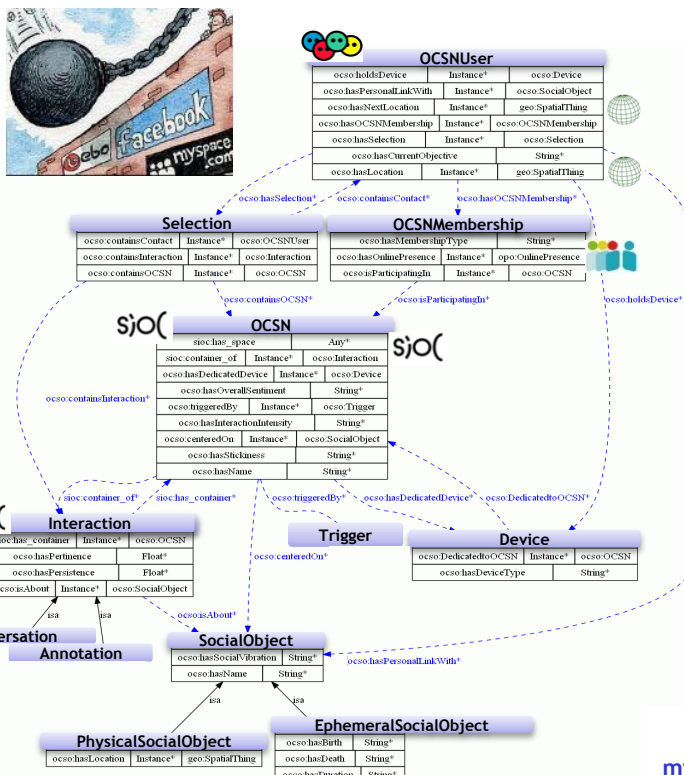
ebo facebook myspace .com

OCSNUser
| ocso:holdsDevice | Instance* | ocso:Device |
|---|---|---|
| ocso:hasPersonalLinkWith | Instance* | ocso:SocialObject |
| ocso:hasNextLocation | Instance* | geo:SpatialThing |
| ocso:hasOCSNMembership | Instance* | ocso:OCSNMembership |
| ocso:hasSelection | Instance* | ocso:Selection |
| ocso:hasCurrentObjective | String* | |
| ocso:hasLocation | Instance* | geo:SpatialThing |

ocso:hasSelection* ocso:containsContact* ocso:hasOCSNMembership*

Selection
| ocso:containsContact | Instance* | ocso:OCSNUser |
|---|---|---|
| ocso:containsInteraction | Instance* | ocso:Interaction |
| ocso:containsOCSN | Instance* | ocso:OCSN |

OCSNMembership
| ocso:hasMembershipType | String* | |
|---|---|---|
| ocso:hasOnlinePresence | Instance* | opo:OnlinePresence |
| ocso:isParticipatingIn | Instance* | ocso:OCSN |

ocso:containsOCSN* ocso:isParticipatingIn* ocso:holdsDevice*

sioc

OCSN
| sioc:has_space | Any* | |
|---|---|---|
| sioc:container_of | Instance* | ocso:Interaction |
| ocso:hasDedicatedDevice | Instance* | ocso:Device |
| ocso:hasOverallSentiment | String* | |
| ocso:triggeredBy | Instance* | ocso:Trigger |
| ocso:hasInteractionIntensity | String* | |
| ocso:centeredOn | Instance* | ocso:SocialObject |
| ocso:hasStickiness | String* | |
| ocso:hasName | String* | |

sioc

ocso:containsInteraction*

sioc:container_of* sioc:has_container* ocso:triggeredBy* ocso:hasDedicatedDevice* ocso:DedicatedtoOCSN*

Interaction
| ioc:has_container | Instance* | ocso:OCSN |
|---|---|---|
| ocso:hasPertinence | Float* | |
| hasPersistence | Float* | |
| o:isAbout | Instance* | ocso:SocialObject |

Trigger

Device
| ocso:DedicatedtoOCSN | Instance* | ocso:OCSN |
|---|---|---|
| ocso:hasDeviceType | String* | |

ocso:centeredOn*

isa isa

ersation

Annotation

ocso:isAbout*

SocialObject
| ocso:hasSocialVibration | String* |
|---|---|
| ocso:hasName | String* |

ocso:hasPersonalLinkWith*

isa isa

PhysicalSocialObject
| ocso:hasLocation | Instance* | geo:SpatialThing |
|---|---|---|

EphemeralSocialObject
| ocso:hasBirth | String* |
|---|---|
| ocso:hasDeath | String* |
| ocso:hasDuration | String* |

m